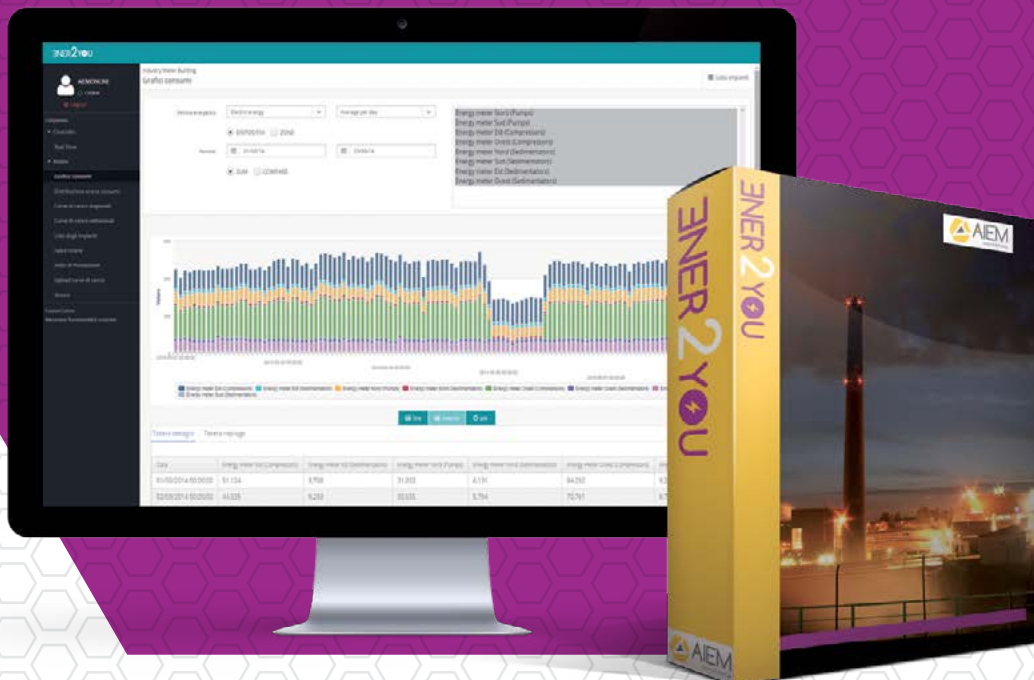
ENER2YOU

ADMIN

Industry Meter Building
Grafici consumi

Lista impianti

Energy meter Nord (Pumps)
Energy meter Sud (Pumps)
Energy meter Est (Compressors)
Energy meter Ovest (Compressors)
Energy meter Nord (Sedimentators)
Energy meter Sud (Sedimentators)
Energy meter Est (Sedimentators)
Energy meter Ovest (Sedimentators)

Electric energy
Average per day
DISPOSITIVI
ZONE
SUM
COMPARE

Grafici consumi
Distribuzione orario consumi

line
pdf

Tabella dettaglio
Tabella riepilogo

| Data | Energy meter Sud (Compressors) | Energy meter Est (Sedimentators) | Energy meter Nord (Pumps) | Energy meter Nord (Sedimentators) | Energy meter Ovest (Compressors) |
|---|---|---|---|---|---|
| 01/03/2014 00:00:00 | 51.134 | 9.708 | 31.933 | 6.131 | 64.292 |
| 02/03/2014 00:00:00 | 44.035 | 9.250 | 30.535 | 5.794 | 70.761 |

ENER2YOU
AIEM
AIEM